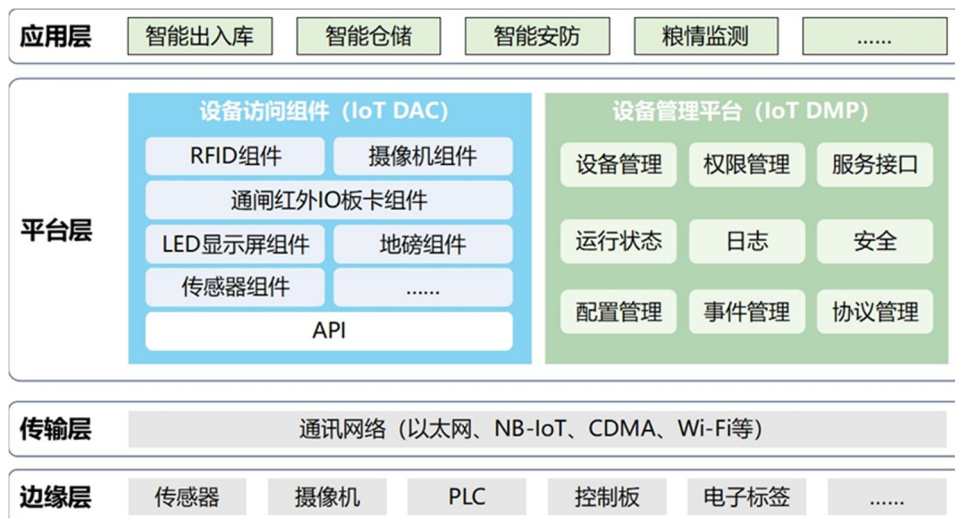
应用层

智能出入库

智能仓储

智能安防

粮情监测

......

平台层

设备访问组件（IoT DAC）

RFID组件

摄像机组件

通闸红外IO板卡组件

LED显示屏组件

地磅组件

传感器组件

......

API

设备管理平台（IoT DMP）

设备管理

权限管理

服务接口

运行状态

日志

安全

配置管理

事件管理

协议管理

传输层

通讯网络（以太网、NB-IoT、CDMA、Wi-Fi等）

边缘层

传感器

摄像机

PLC

控制板

电子标签

......